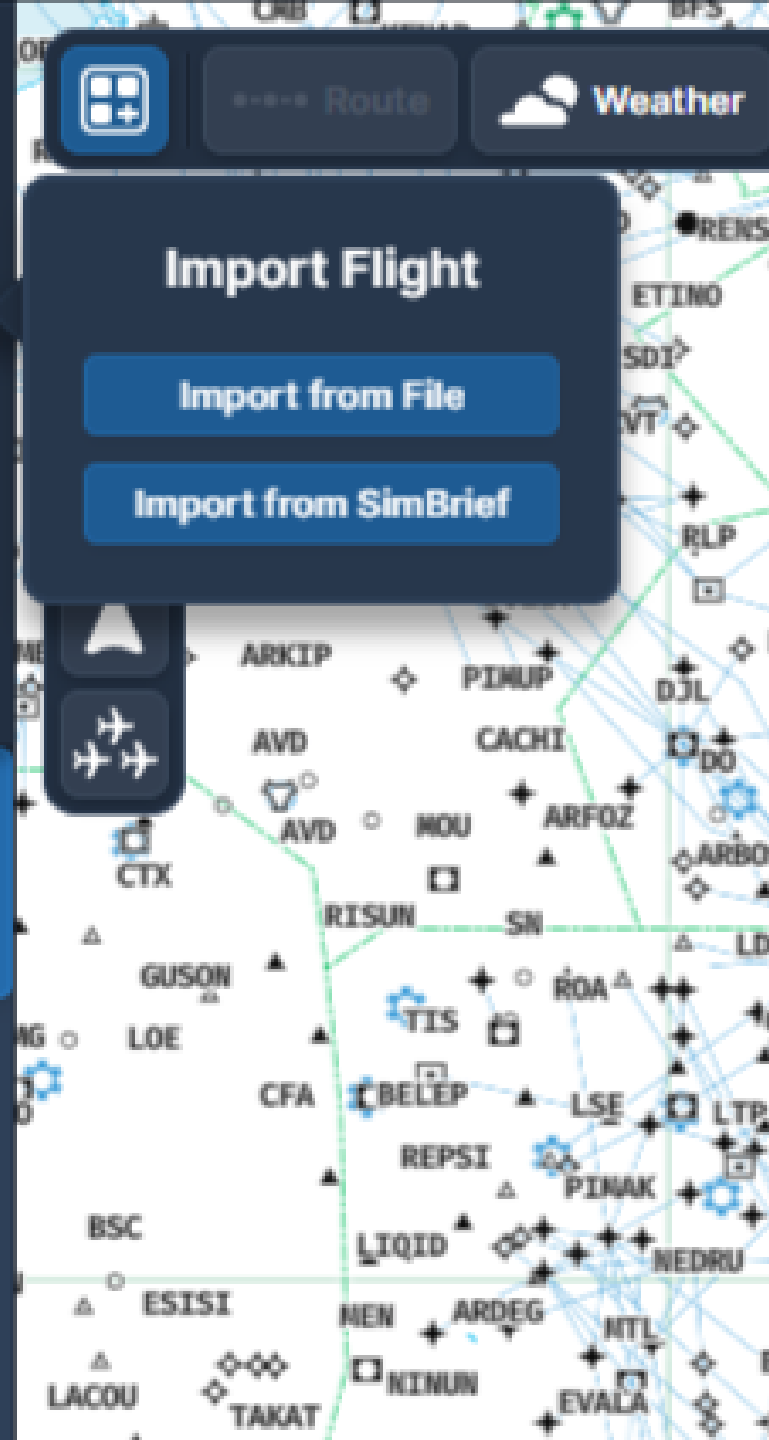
Route
Weather
Import Flight
Import from File
Import from SimBrief
RENS
ETINO
SDI
RLP
ARKIP
PIMUP
DJL
AVD
CACHI
DO
AVD
MOU
ARFOZ
CTX
ARBO
RISUN
SN
LD
GUSON
ROA
TIS
LOE
CFA
BELEP
LSE
LTP
REPSI
PINAK
BSC
LIQID
NEDRU
ESISI
NEN
ARDEG
MTL
LACOU
NINUN
TAKAT
EVALA